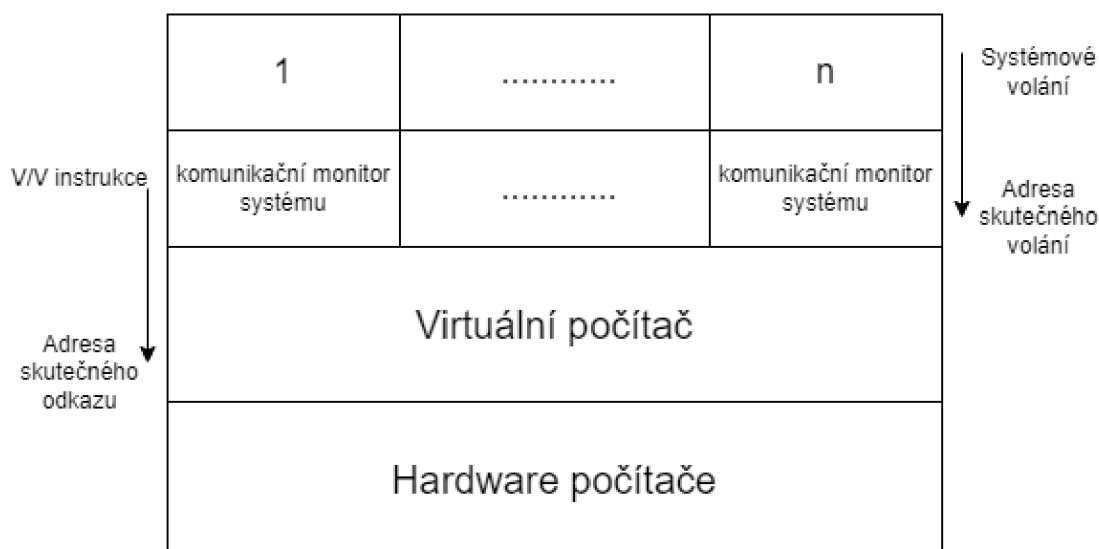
Systémové volání

| 1 | ............ | n |
|---|---|---|
| komunikační monitor systému | ............ | komunikační monitor systému |

V/V instrukce

Adresa skutečného volání

Virtuální počítač

Adresa skutečného odkazu

Hardware počítače